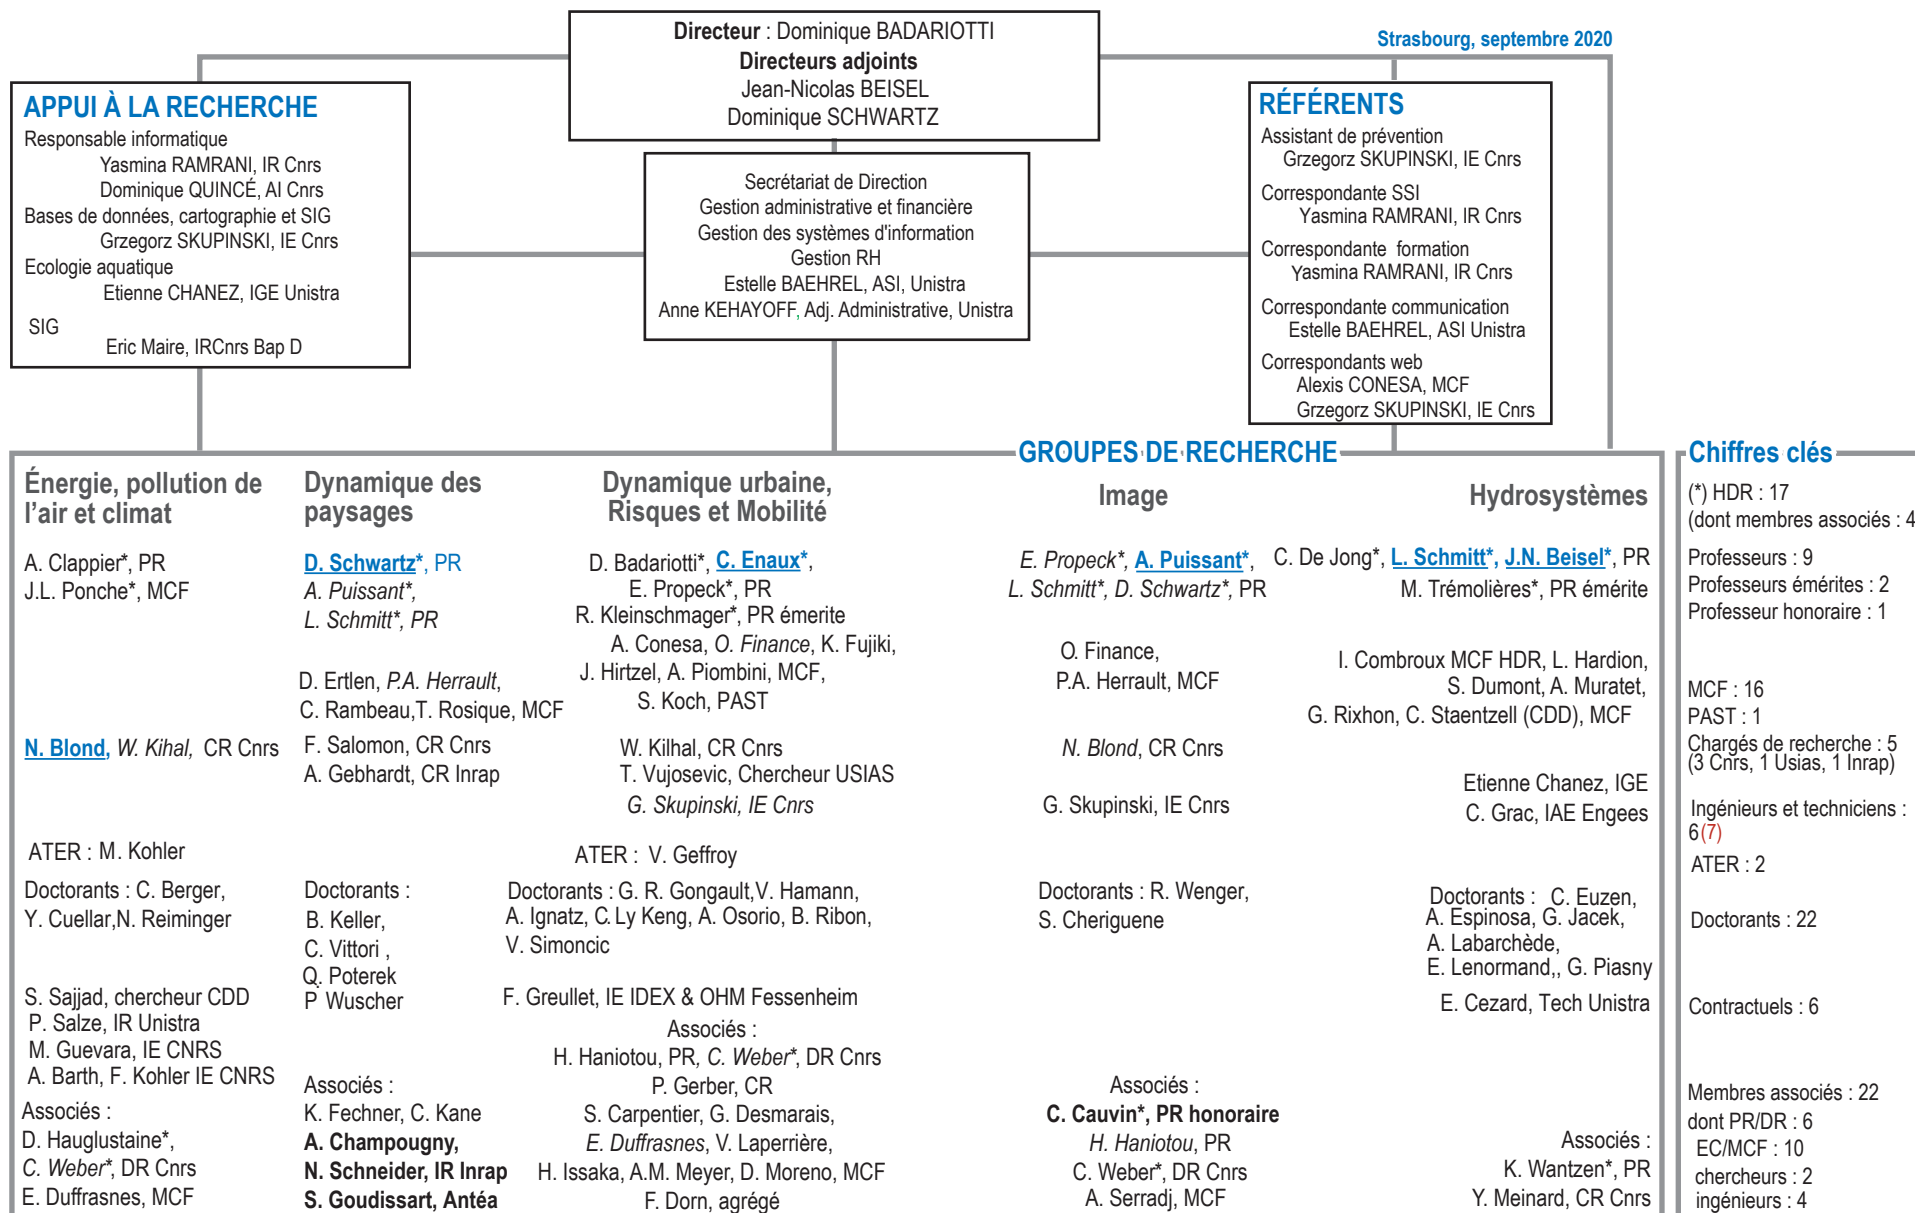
**Directeur** : Dominique BADARIOTTI
**Directeurs adjoints**
Jean-Nicolas BEISEL
Dominique SCHWARTZ

Strasbourg, septembre 2020

APPUI À LA RECHERCHE
Responsable informatique
Yasmina RAMRANI, IR Cnrs
Dominique QUINCÉ, AI Cnrs
Bases de données, cartographie et SIG
Grzegorz SKUPINSKI, IE Cnrs
Ecologie aquatique
Etienne CHANEZ, IGE Unistra
SIG
Eric Maire, IRCnrs Bap D

Secrétariat de Direction
Gestion administrative et financière
Gestion des systèmes d'information
Gestion RH
Estelle BAEHREL, ASI, Unistra
Anne KEHAYOFF, Adj. Administrative, Unistra

RÉFÉRENTS
Assistant de prévention
Grzegorz SKUPINSKI, IE Cnrs
Correspondante SSI
Yasmina RAMRANI, IR Cnrs
Correspondante formation
Yasmina RAMRANI, IR Cnrs
Correspondante communication
Estelle BAEHREL, ASI Unistra
Correspondants web
Alexis CONESA, MCF
Grzegorz SKUPINSKI, IE Cnrs

GROUPES DE RECHERCHE

Énergie, pollution de l'air et climat
A. Clappier*, PR
J.L. Ponche*, MCF
N. Blond, W. Kihal, CR Cnrs
ATER : M. Kohler
Doctorants : C. Berger, Y. Cuellar,N. Reiminger
S. Sajjad, chercheur CDD
P. Salze, IR Unistra
M. Guevara, IE CNRS
A. Barth, F. Kohler IE CNRS
Associés :
D. Hauglustaine*,
C. Weber*, DR Cnrs
E. Duffrasnes, MCF

Dynamique des paysages
D. Schwartz*, PR
A. Puissant*,
L. Schmitt*, PR
D. Ertlen, P.A. Herrault,
C. Rambeau,T. Rosique, MCF
F. Salomon, CR Cnrs
A. Gebhardt, CR Inrap
Doctorants :
B. Keller,
C. Vittori ,
Q. Poterek
P Wuscher
Associés :
K. Fechner, C. Kane
**A. Champougny,**
**N. Schneider, IR Inrap**
**S. Goudissart, Antéa**

Dynamique urbaine, Risques et Mobilité
D. Badariotti*, C. Enaux*,
E. Propeck*, PR
R. Kleinschmager*, PR émerite
A. Conesa, O. Finance, K. Fujiki,
J. Hirtzel, A. Piombini, MCF,
S. Koch, PAST
W. Kilhal, CR Cnrs
T. Vujosevic, Chercheur USIAS
G. Skupinski, IE Cnrs
ATER : V. Geffroy
Doctorants : G. R. Gongault,V. Hamann, A. Ignatz, C. Ly Keng, A. Osorio, B. Ribon, V. Simoncic
F. Greullet, IE IDEX & OHM Fessenheim
Associés :
H. Haniotou, PR, C. Weber*, DR Cnrs
P. Gerber, CR
S. Carpentier, G. Desmarais,
E. Duffrasnes, V. Laperrière,
H. Issaka, A.M. Meyer, D. Moreno, MCF
F. Dorn, agrégé

Image
E. Propeck*, A. Puissant*,
L. Schmitt*, D. Schwartz*, PR
O. Finance,
P.A. Herrault, MCF
N. Blond, CR Cnrs
G. Skupinski, IE Cnrs
Doctorants : R. Wenger,
S. Cheriguene
Associés :
**C. Cauvin*, PR honoraire**
H. Haniotou, PR
C. Weber*, DR Cnrs
A. Serradj, MCF

Hydrosystèmes
C. De Jong*, L. Schmitt*, J.N. Beisel*, PR
M. Trémolières*, PR émérite
I. Combroux MCF HDR, L. Hardion,
S. Dumont, A. Muratet,
G. Rixhon, C. Staentzell (CDD), MCF
Etienne Chanez, IGE
C. Grac, IAE Engees
Doctorants : C. Euzen,
A. Espinosa, G. Jacek,
A. Labarchède,
E. Lenormand,, G. Piasny
E. Cezard, Tech Unistra
Associés :
K. Wantzen*, PR
Y. Meinard, CR Cnrs

Chiffres clés
(*) HDR : 17
(dont membres associés : 4
Professeurs : 9
Professeurs émérites : 2
Professeur honoraire : 1
MCF : 16
PAST : 1
Chargés de recherche : 5
(3 Cnrs, 1 Usias, 1 Inrap)
Ingénieurs et techniciens :
6(7)
ATER : 2
Doctorants : 22
Contractuels : 6
Membres associés : 22
dont PR/DR : 6
EC/MCF : 10
chercheurs : 2
ingénieurs : 4